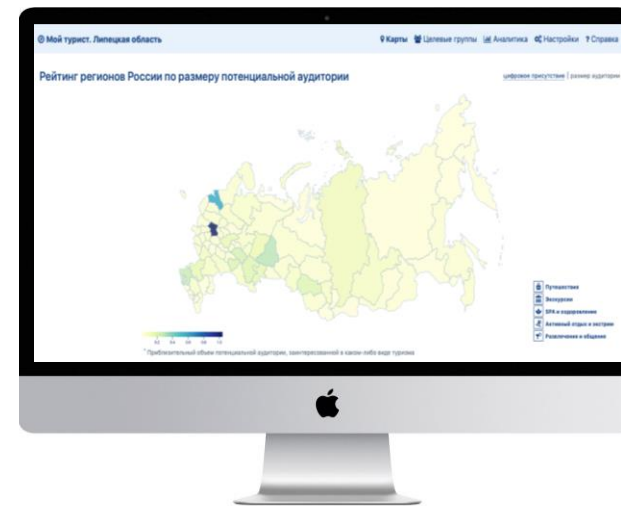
Мой турист. Липецкая область

Карты Целевые группы Аналитика Настройки Справка

Рейтинг регионов России по размеру потенциальной аудитории

цифровое присутствие | размер аудитории

Путешествия
Экскурсии
SPA и оздоровление
Активный отдых и экстрим
Развлечения и общение

* Приблизительный объем потенциальной аудитории, заинтересованной в каком-либо виде туризма